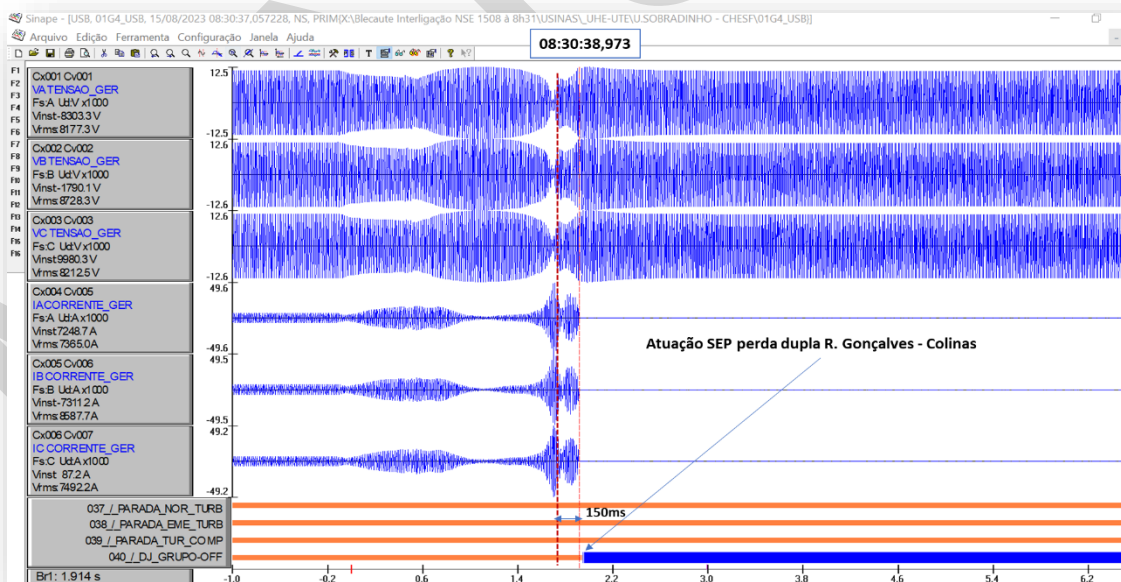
Sinape - [USB, 01G4_USB, 15/08/2023 08:30:37,057228, NS, PRIM(X:\Blecaute Interligação NSE 1508 à 8h31\USINAS\_UHE-UTE\U.SOBRADINHO - CHESF\01G4_USB)]

Arquivo Edição Ferramenta Configuração Janela Ajuda

08:30:38,973

F1 F2 F3 F4 F5 F6 F7 F8 F9 F10 F11 F12 F13 F14 F15 F16

Cx001 Cv001
VA TENSAO_GER
Fs:A Ud:V x1000
Vinst:-8303.3 V
Vrms:8177.3 V

12.5
-12.5

Cx002 Cv002
VB TENSAO_GER
Fs:B Ud:V x1000
Vinst:-1790.1 V
Vrms:8728.3 V

12.6
-12.6

Cx003 Cv003
VC TENSAO_GER
Fs:C Ud:V x1000
Vinst:9980.3 V
Vrms:8212.5 V

12.6
-12.6

Cx004 Cv005
IA CORRENTE_GER
Fs:A Ud:A x1000
Vinst:7248.7 A
Vrms:7365.0 A

49.6
-49.6

Cx005 Cv006
IB CORRENTE_GER
Fs:B Ud:A x1000
Vinst:-7311.2 A
Vrms:8587.7 A

49.5
-49.5

Cx006 Cv007
IC CORRENTE_GER
Fs:C Ud:A x1000
Vinst: 87.2 A
Vrms:7492.2 A

49.2
-49.2

Atuação SEP perda dupla R. Gonçalves - Colinas

037_/_PARADA_NOR_TURB
038_/_PARADA_EME_TURB
039_/_PARADA_TUR_COMP
040_/_DJ_GRUPO-OFF

150ms

Br1: 1.914 s

-1.0 -0.2 0.6 1.4 2.2 3.0 3.8 4.6 5.4 6.2